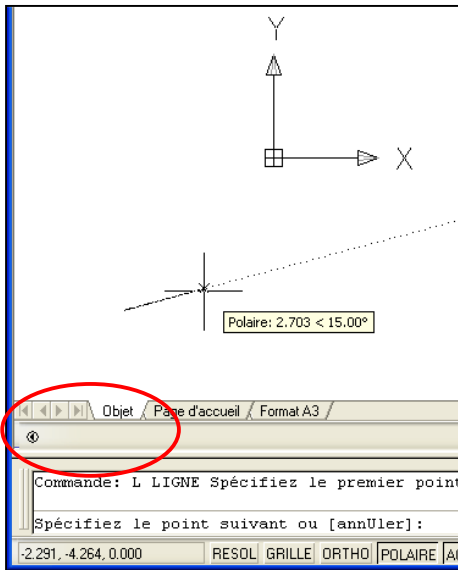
Y

X

Polaire: 2.703 < 15.00°

Objet
Page d'accueil
Format A3

Commande: L LIGNE Spécifiez le premier point

Spécifiez le point suivant ou [annUler]:

-2.291, -4.264, 0.000
RESOL
GRILLE
ORTHO
POLAIRE
A